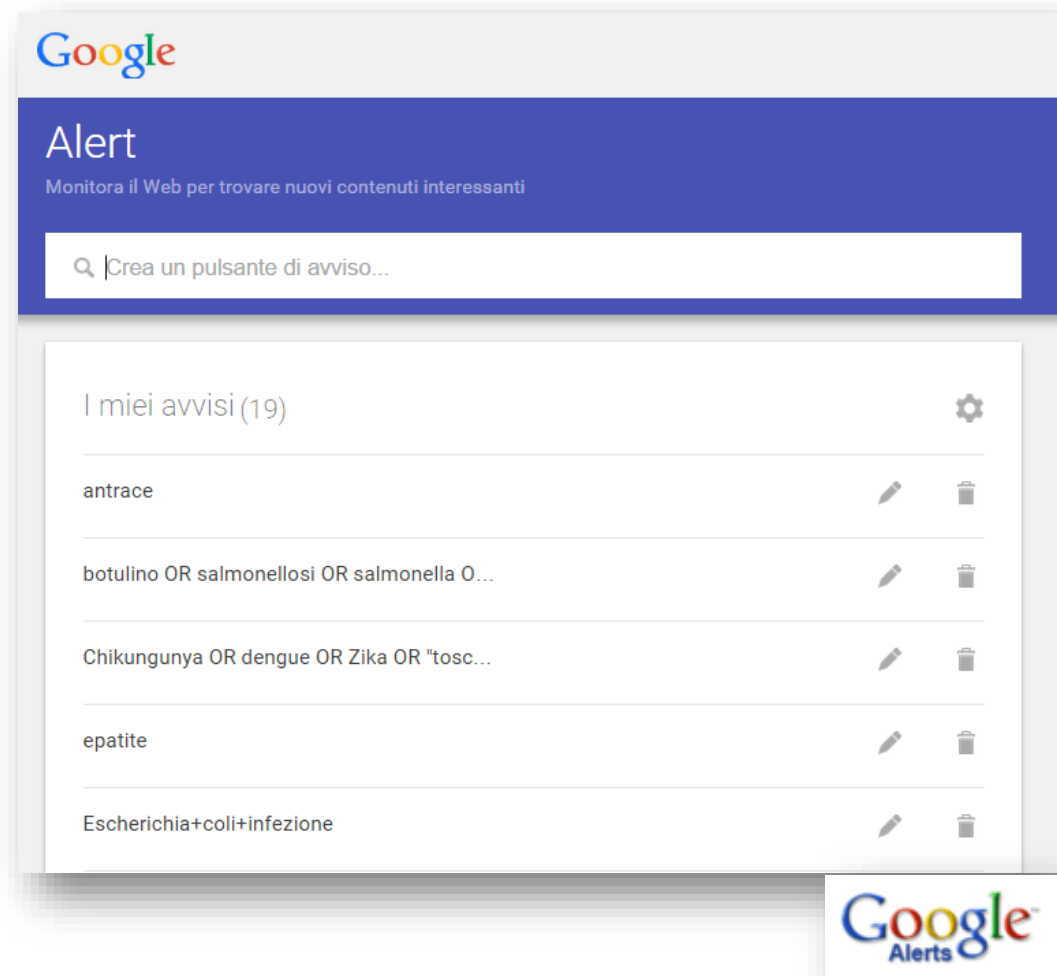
Google

Alert

Monitora il Web per trovare nuovi contenuti interessanti

Crea un pulsante di avviso...

I miei avvisi (19)

antrace

botulino OR salmonellosi OR salmonella O...

Chikungunya OR dengue OR Zika OR "tosc...

epatite

Escherichia+coli+infezione

Google Alerts